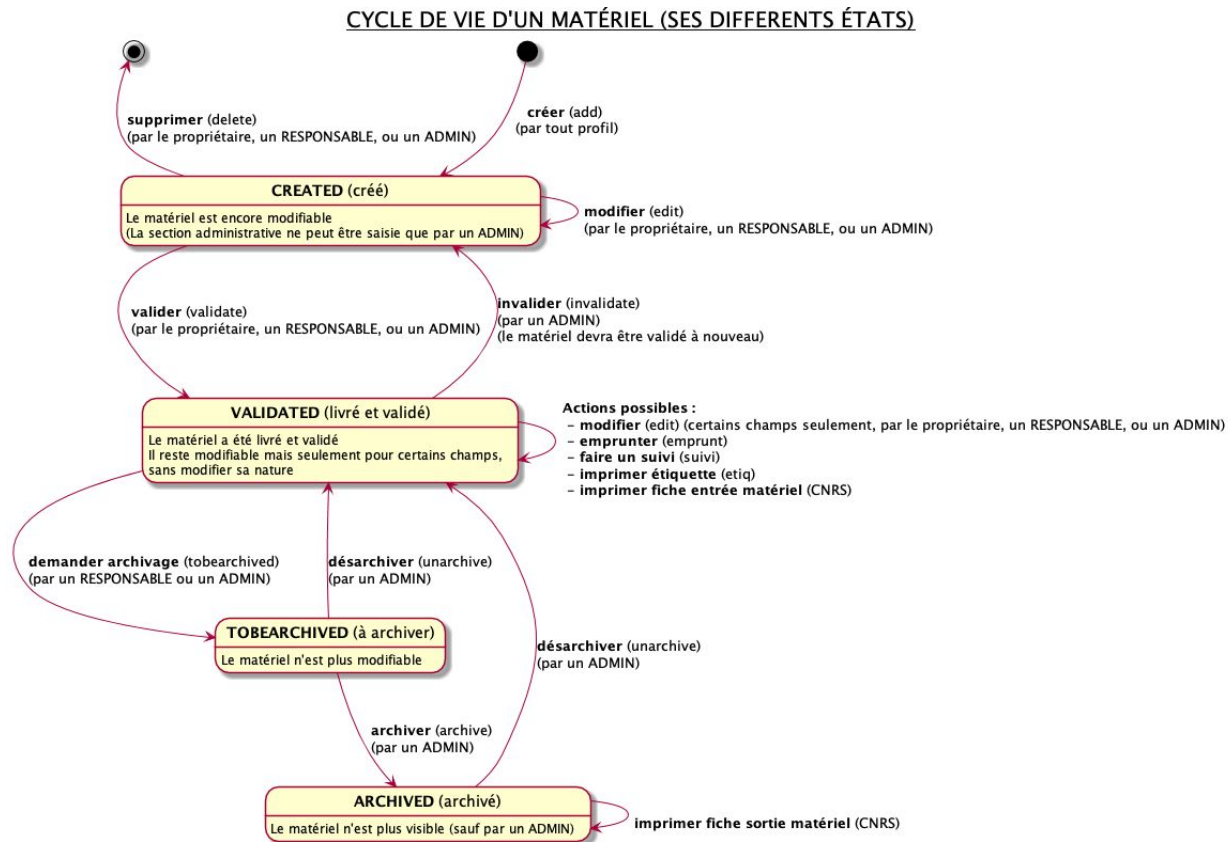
CYCLE DE VIE D'UN MATÉRIEL (SES DIFFERENTS ÉTATS)

supprimer (delete)
(par le propriétaire, un RESPONSABLE, ou un ADMIN)

créer (add)
(par tout profil)

CREATED (créé)
Le matériel est encore modifiable
(La section administrative ne peut être saisie que par un ADMIN)

modifier (edit)
(par le propriétaire, un RESPONSABLE, ou un ADMIN)

valider (validate)
(par le propriétaire, un RESPONSABLE, ou un ADMIN)

invalider (invalidate)
(par un ADMIN)
(le matériel devra être validé à nouveau)

VALIDATED (livré et validé)
Le matériel a été livré et validé
Il reste modifiable mais seulement pour certains champs, sans modifier sa nature

Actions possibles :
- modifier (edit) (certains champs seulement, par le propriétaire, un RESPONSABLE, ou un ADMIN)
- emprunter (emprunt)
- faire un suivi (suivi)
- imprimer étiquette (etiq)
- imprimer fiche entrée matériel (CNRS)

demander archivage (tobearchived)
(par un RESPONSABLE ou un ADMIN)

désarchiver (unarchive)
(par un ADMIN)

TOBEARCHIVED (à archiver)
Le matériel n'est plus modifiable

désarchiver (unarchive)
(par un ADMIN)

archiver (archive)
(par un ADMIN)

ARCHIVED (archivé)
Le matériel n'est plus visible (sauf par un ADMIN)

imprimer fiche sortie matériel (CNRS)